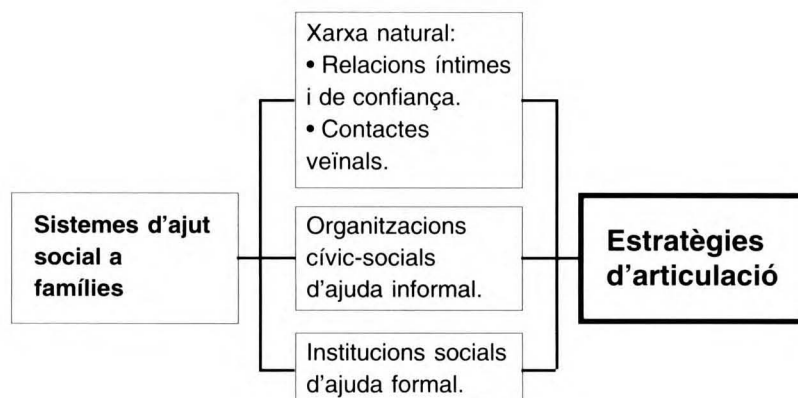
Sistemes d'ajut social a famílies

Xarxa natural:
• Relacions íntimes i de confiança.
• Contactes veïnals.

Organitzacions cívic-socials d'ajuda informal.

Institucions socials d'ajuda formal.

Estratègies d'articulació